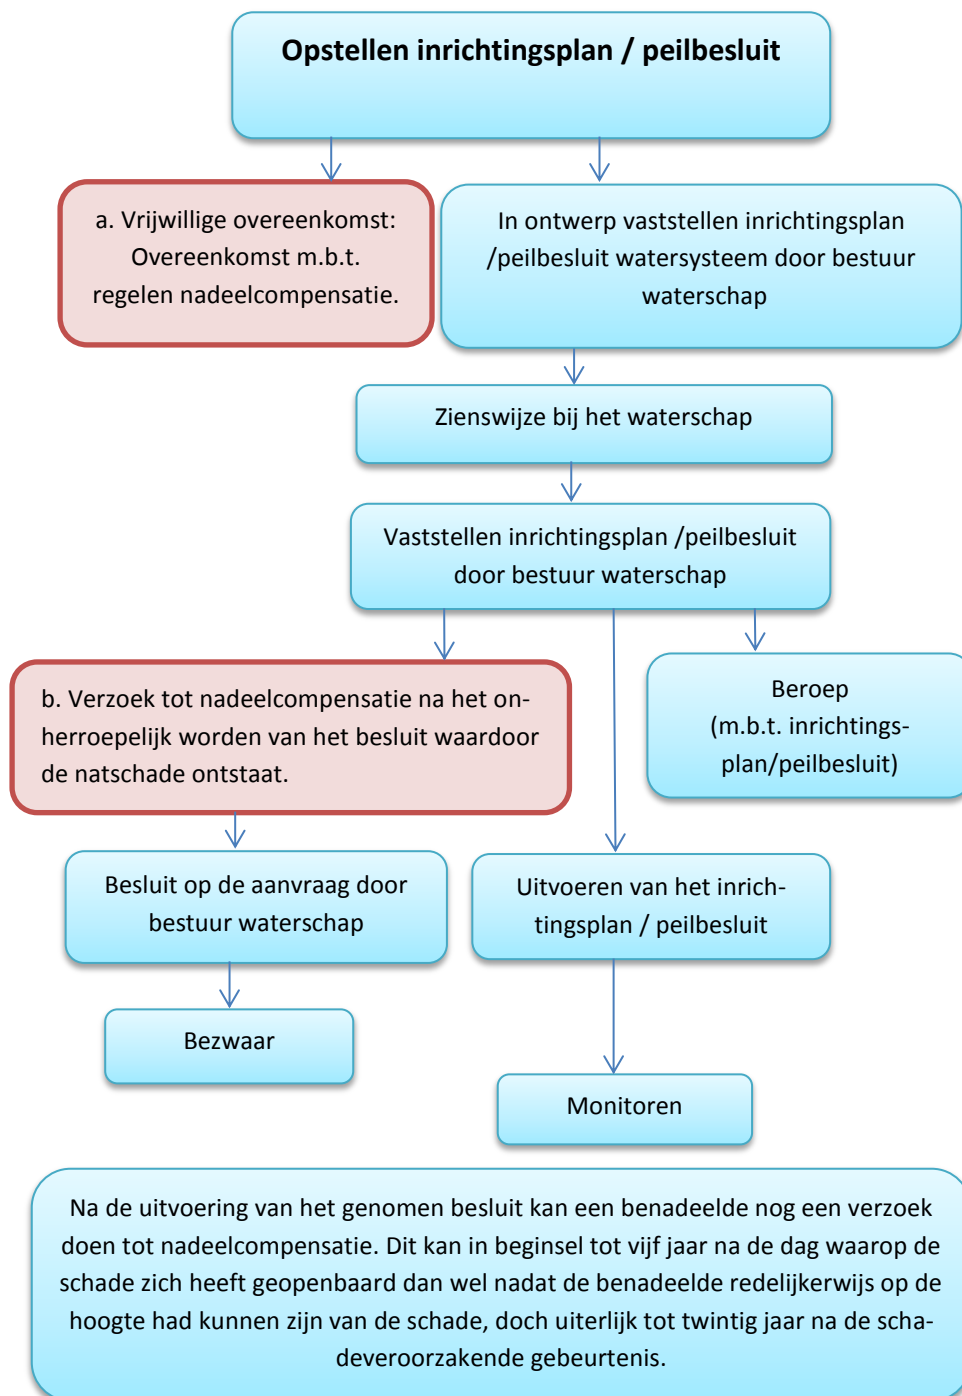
Opstellen inrichtingsplan / peilbesluit

a. Vrijwillige overeenkomst: Overeenkomst m.b.t. regelen nadeelcompensatie.

In ontwerp vaststellen inrichtingsplan /peilbesluit watersysteem door bestuur waterschap

Zienswijze bij het waterschap

Vaststellen inrichtingsplan /peilbesluit door bestuur waterschap

b. Verzoek tot nadeelcompensatie na het onherroepelijk worden van het besluit waardoor de natschade ontstaat.

Beroep (m.b.t. inrichtingsplan/peilbesluit)

Besluit op de aanvraag door bestuur waterschap

Uitvoeren van het inrichtingsplan / peilbesluit

Bezwaar

Monitoren

Na de uitvoering van het genomen besluit kan een benadeelde nog een verzoek doen tot nadeelcompensatie. Dit kan in beginsel tot vijf jaar na de dag waarop de schade zich heeft geopenbaard dan wel nadat de benadeelde redelijkerwijs op de hoogte had kunnen zijn van de schade, doch uiterlijk tot twintig jaar na de schadeveroorzakende gebeurtenis.